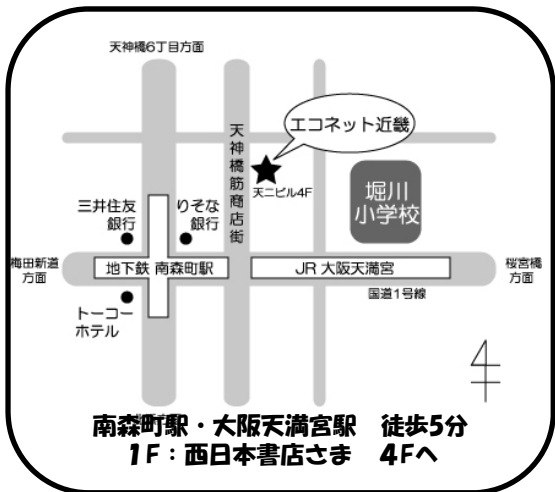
天神橋6丁目方面

エコネット近畿

天神橋筋商店街

天二ビル4F

堀川小学校

三井住友銀行

りそな銀行

梅田新道方面

地下鉄 南森町駅

JR 大阪天満宮

桜宮橋方面

国道1号線

トーコーホテル

南森町駅・大阪天満宮駅　徒歩5分
1F：西日本書店さま　4Fへ